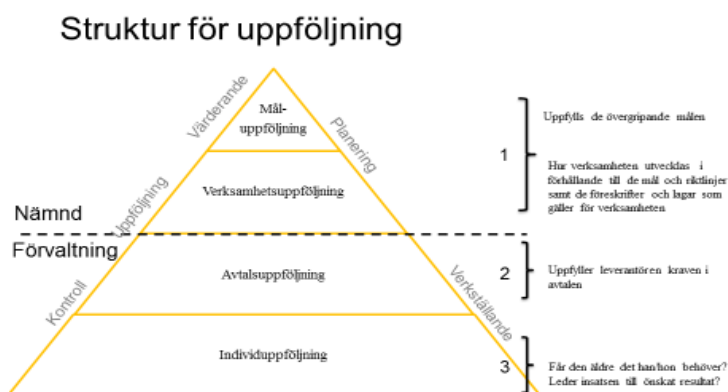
Struktur för uppföljning

Värderande

Mål-uppföljning

Planering

Verksamhetsuppföljning

Uppföljning

Nämnd

Förvaltning

Avtalsuppföljning

Kontroll

Verkställande

Individuppföljning

1

Uppfylls de övergripande målen

Hur verksamheten utvecklas i förhållande till de mål och riktlinjer samt de föreskrifter och lagar som gäller för verksamheten

2

Uppfyller leverantören kraven i avtalen

3

Får den äldre det han/hon behöver? Leder insatsen till önskat resultat?